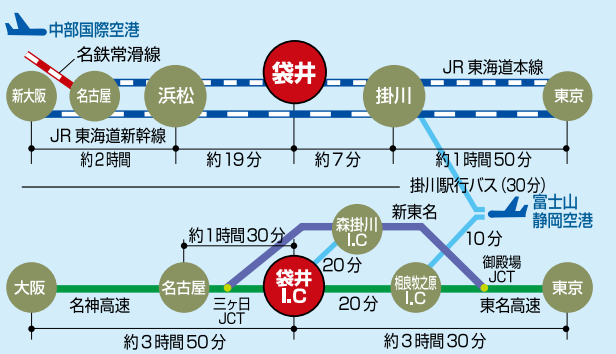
中部国際空港

名鉄常滑線

新大阪

名古屋

浜松

袋井

掛川

東京

JR 東海道本線

JR 東海道新幹線

約2時間

約19分

約7分

約1時間50分

掛川駅行バス（30分）

富士山静岡空港

10分

新東名

森掛川 I.C

約1時間30分

20分

御殿場 JCT

大阪

名古屋

袋井 I.C

相良牧之原 I.C

東京

名神高速

三ヶ日 JCT

20分

東名高速

約3時間50分

約3時間30分